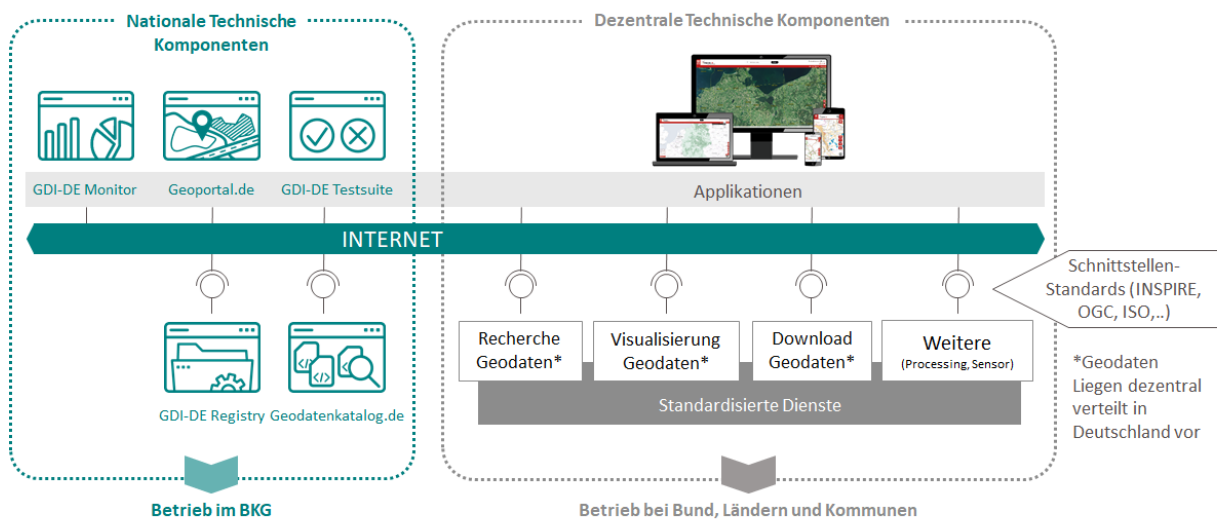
Nationale Technische Komponenten

Dezentrale Technische Komponenten

GDI-DE Monitor

Geoportal.de

GDI-DE Testsuite

Applikationen

INTERNET

Schnittstellen-Standards (INSPIRE, OGC, ISO,..)

Recherche Geodaten*

Visualisierung Geodaten*

Download Geodaten*

Weitere
(Processing, Sensor)

*Geodaten Liegen dezentral verteilt in Deutschland vor

Standardisierte Dienste

GDI-DE Registry

Geodatenkatalog.de

Betrieb im BKG

Betrieb bei Bund, Ländern und Kommunen